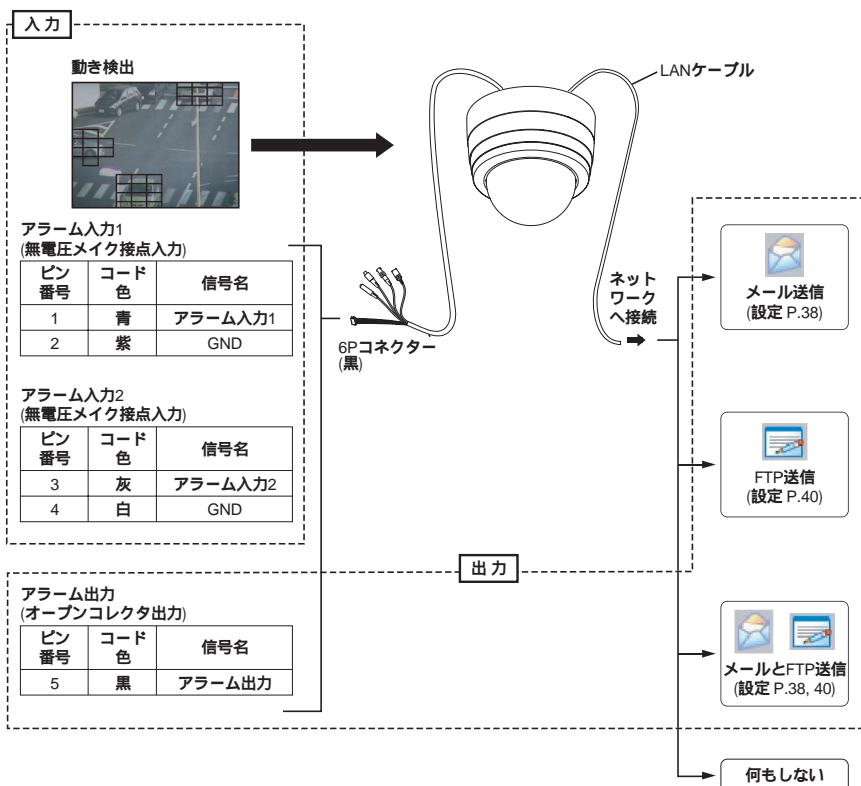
入力

動き検出

アラーム入力1
(無電圧メイク接点入力)

| ピン番号 | コード色 | 信号名 |
|---|---|---|
| 1 | 青 | アラーム入力1 |
| 2 | 紫 | GND |

アラーム入力2
(無電圧メイク接点入力)

| ピン番号 | コード色 | 信号名 |
|---|---|---|
| 3 | 灰 | アラーム入力2 |
| 4 | 白 | GND |

LANケーブル

6Pコネクター
(黒)

ネットワークへ接続

メール送信
(設定 P.38)

FTP送信
(設定 P.40)

出力

アラーム出力
(オープンコレクタ出力)

| ピン番号 | コード色 | 信号名 |
|---|---|---|
| 5 | 黒 | アラーム出力 |

メールとFTP送信
(設定 P.38, 40)

何もしない